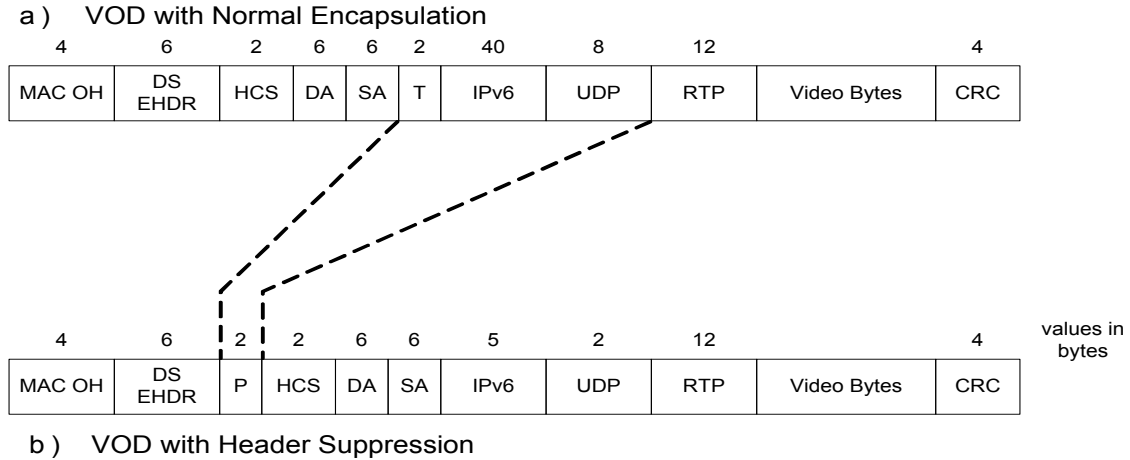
a ) VOD with Normal Encapsulation

| 4 | 6 | 2 | 6 | 6 | 2 | 40 | 8 | 12 | | 4 |
|---|---|---|---|---|---|---|---|---|---|---|
| MAC OH | DS EHDR | HCS | DA | SA | T | IPv6 | UDP | RTP | Video Bytes | CRC |

values in bytes

| 4 | 6 | 2 | 2 | 6 | 6 | 5 | 2 | 12 | | 4 |
|---|---|---|---|---|---|---|---|---|---|---|
| MAC OH | DS EHDR | P | HCS | DA | SA | IPv6 | UDP | RTP | Video Bytes | CRC |

b ) VOD with Header Suppression